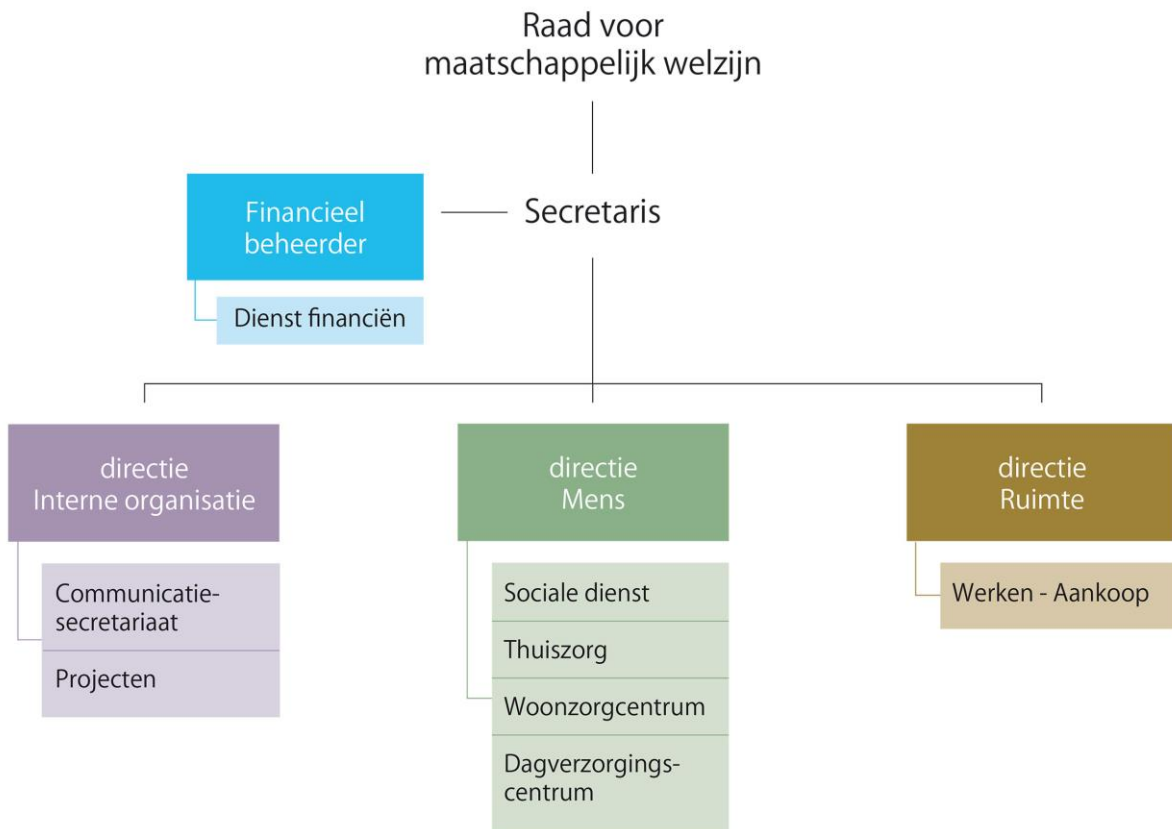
Raad voor maatschappelijk welzijn

Financieel beheerder

Secretaris

Dienst financiën

directie Interne organisatie

Communicatie-secretariaat

Projecten

directie Mens

Sociale dienst

Thuiszorg

Woonzorgcentrum

Dagverzorgings-centrum

directie Ruimte

Werken - Aankoop